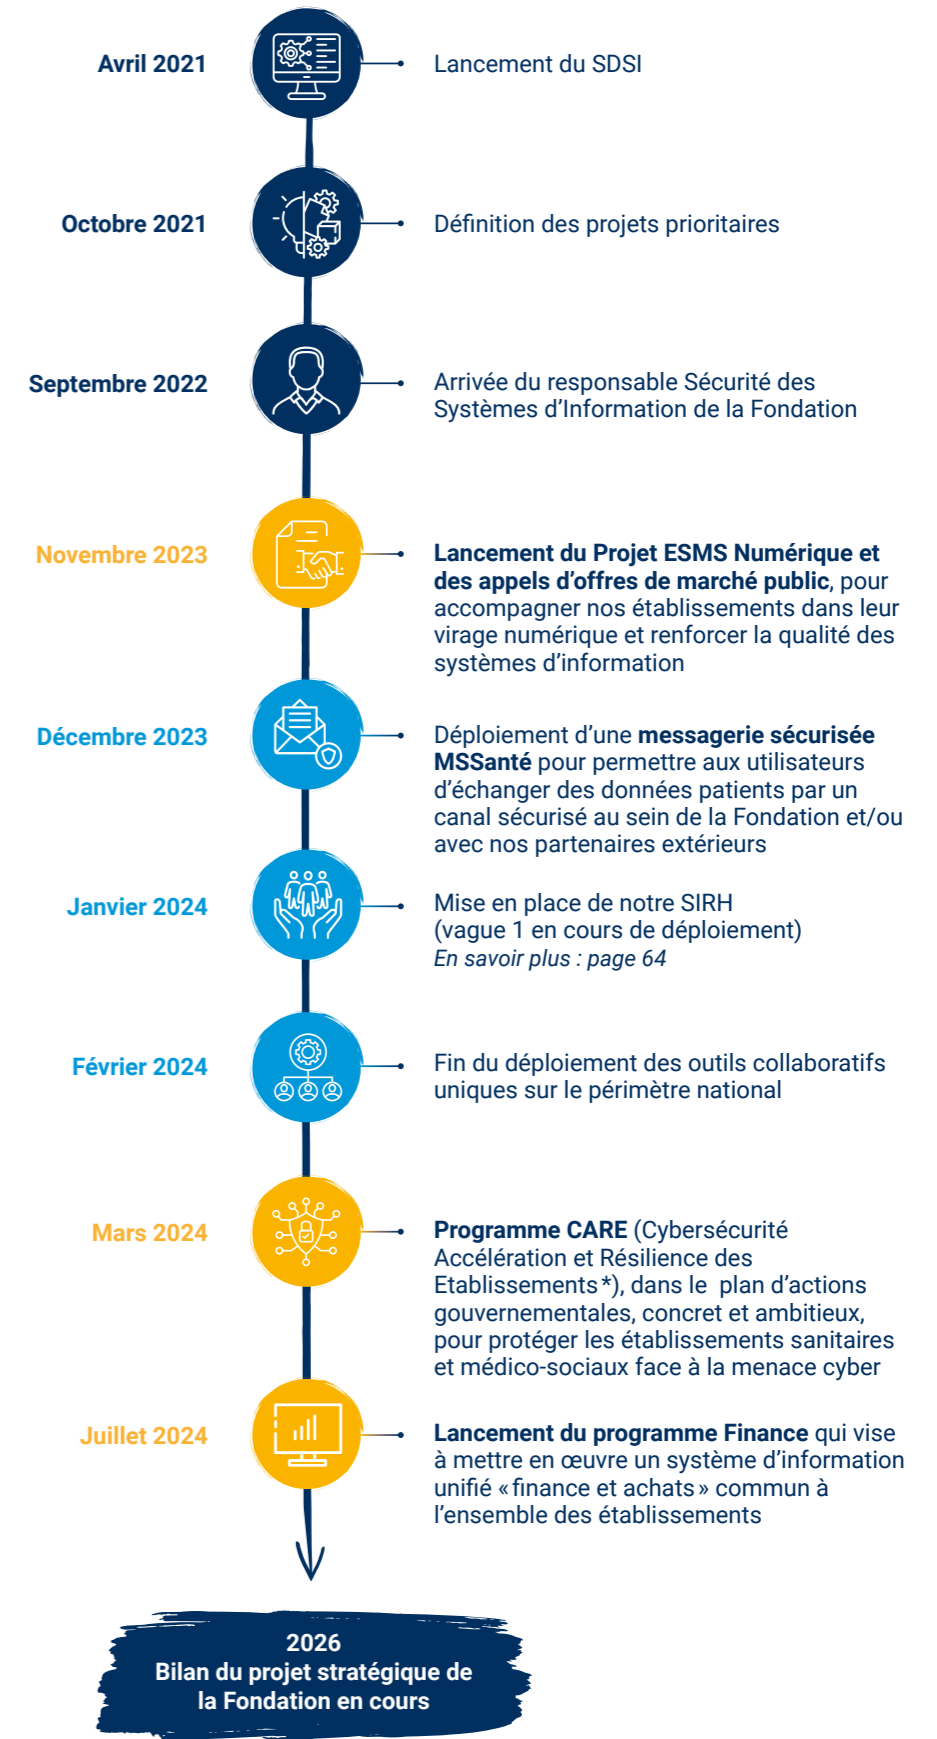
Avril 2021

Lancement du SDSI

Octobre 2021

Définition des projets prioritaires

Septembre 2022

Arrivée du responsable Sécurité des Systèmes d'Information de la Fondation

Novembre 2023

Lancement du Projet ESMS Numérique et des appels d'offres de marché public, pour accompagner nos établissements dans leur virage numérique et renforcer la qualité des systèmes d'information

Décembre 2023

Déploiement d'une messagerie sécurisée MSSanté pour permettre aux utilisateurs d'échanger des données patients par un canal sécurisé au sein de la Fondation et/ou avec nos partenaires extérieurs

Janvier 2024

Mise en place de notre SIRH (vague 1 en cours de déploiement)
En savoir plus : page 64

Février 2024

Fin du déploiement des outils collaboratifs uniques sur le périmètre national

Mars 2024

Programme CARE (Cybersécurité Accélération et Résilience des Etablissements*), dans le plan d'actions gouvernementales, concret et ambitieux, pour protéger les établissements sanitaires et médico-sociaux face à la menace cyber

Juillet 2024

Lancement du programme Finance qui vise à mettre en œuvre un système d'information unifié « finance et achats » commun à l'ensemble des établissements

2026
Bilan du projet stratégique de la Fondation en cours